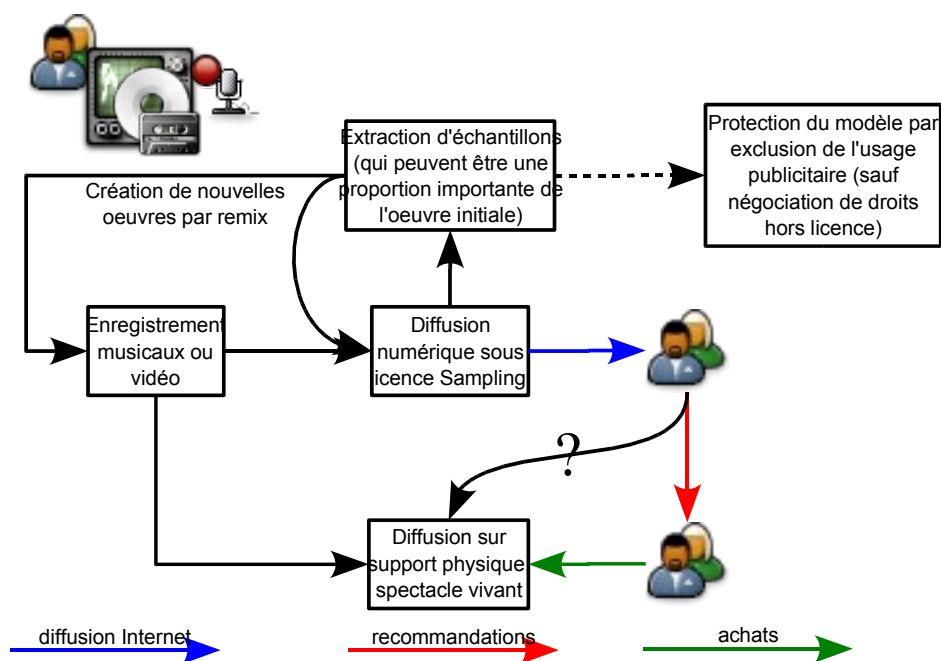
Extraction d'échantillons (qui peuvent être une proportion importante de l'oeuvre initiale)

Protection du modèle par exclusion de l'usage publicitaire (sauf négociation de droits hors licence)

Création de nouvelles oeuvres par remix

Enregistrement musicaux ou vidéo

Diffusion numérique sous licence Sampling

?

Diffusion sur support physique spectacle vivant

diffusion Internet

recommandations

achats